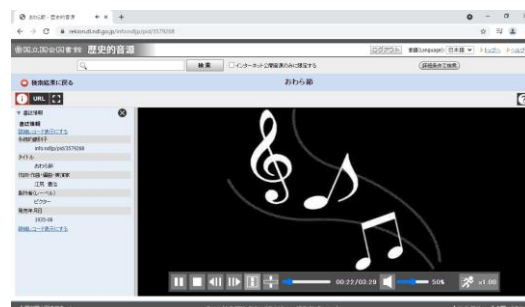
おわら節 - 歴史的音源 × +
← → C rekion.dl.ndl.go.jp/info:ndljp/pid/3579268
国立国会図書館 歴史的音源
検索 インターネット公開音源のみに限定する
ログアウト 言語(Language): 日本語 トップ ヘルプ
詳細条件で検索
検索結果に戻る
おわら節
URL
▼ 書誌情報
書誌情報
詳細レコード表示にする
永続的識別子
info:ndljp/pid/3579268
タイトル
おわら節
別タイトル・著者・演奏家
江尻，豊治
製作者(レーベル)
ビクター
発売年月日
1935-08
詳細レコード表示にする
00:22/03:29 50% x1.00